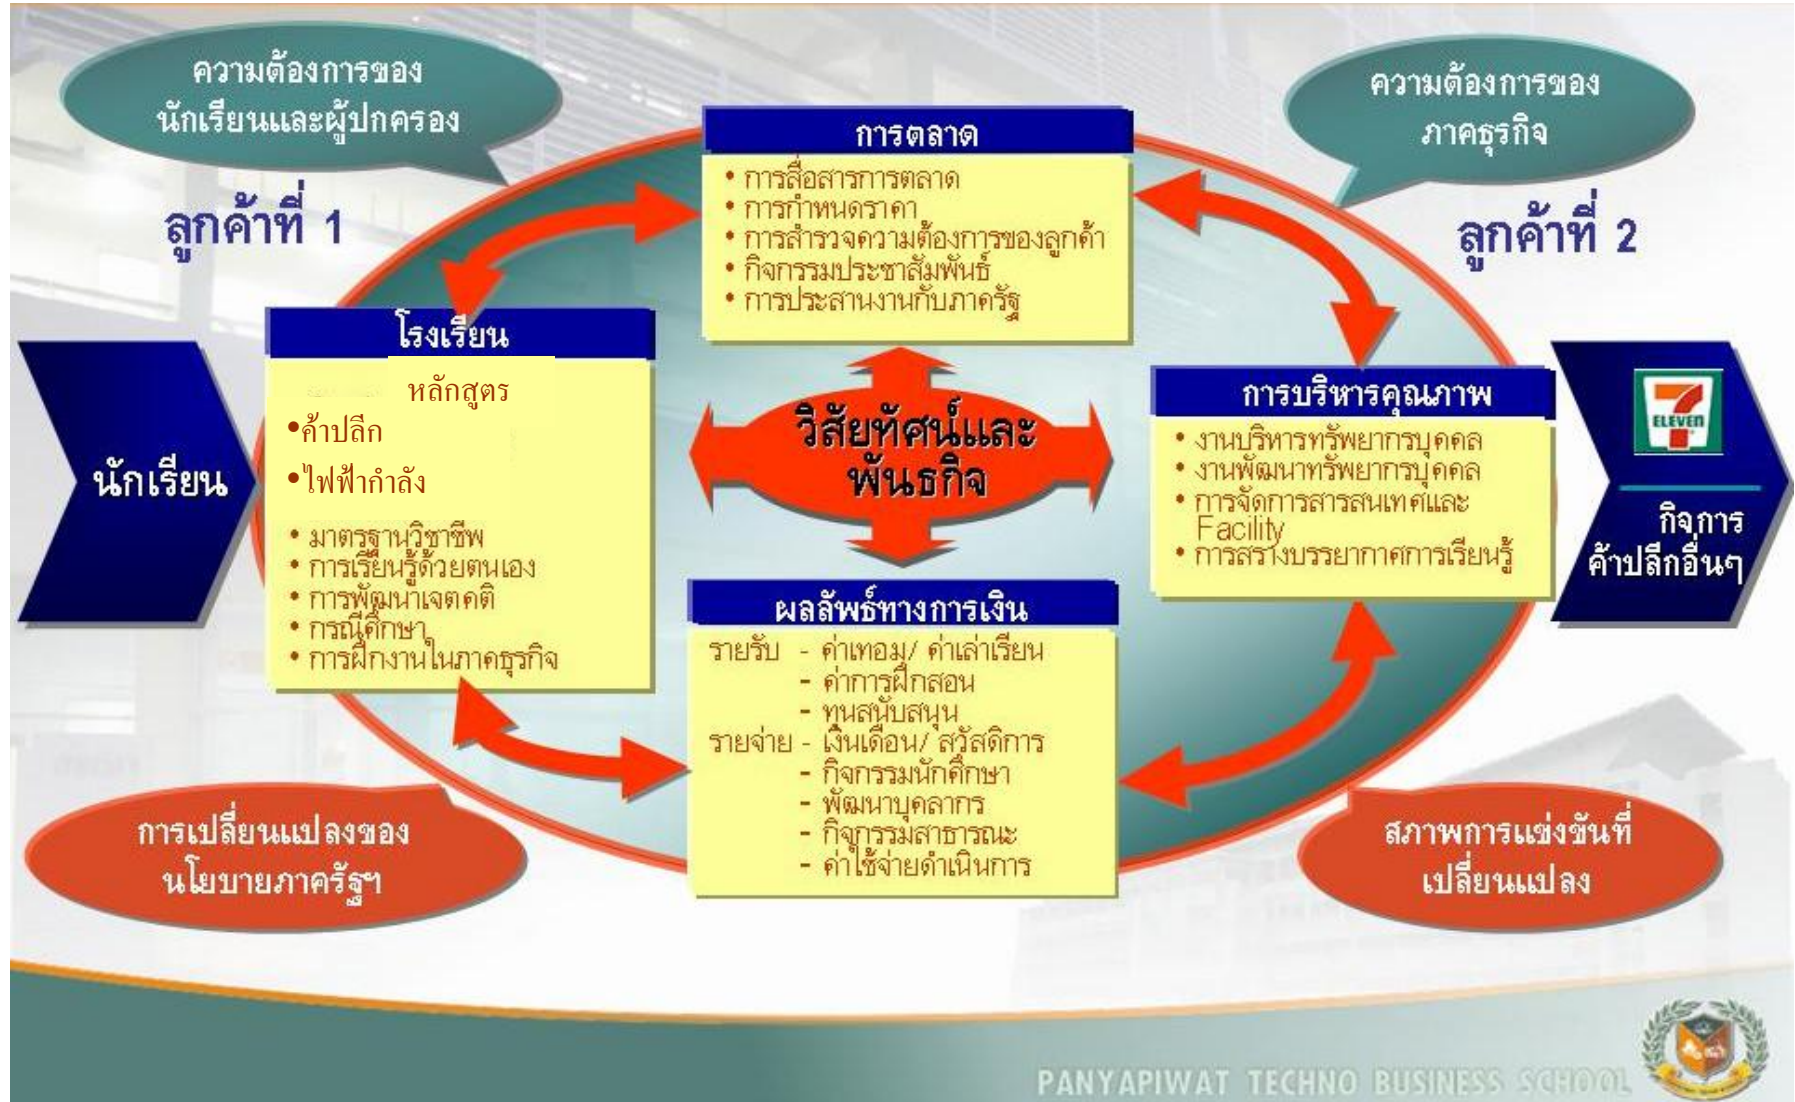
ความต้องการของนักเรียนและผู้ปกครอง

ลูกค้าที่ 1

ความต้องการของภาคธุรกิจ

ลูกค้าที่ 2

การตลาด
• การสื่อสารการตลาด
• การกำหนดราคา
• การสำรวจความต้องการของลูกค้า
• กิจกรรมประชาสัมพันธ์
• การประสานงานกับภาครัฐ

นักเรียน

โรงเรียน
หลักสูตร
•ค้าปลีก
•ไฟฟ้ากำลัง
• มาตรฐานวิชาชีพ
• การเรียนรู้ด้วยตนเอง
• การพัฒนาเจตคติ
• กรณีศึกษา
• การฝึกงานในภาคธุรกิจ

วิสัยทัศน์และพันธกิจ

การบริหารคุณภาพ
• งานบริหารทรัพยากรบุคคล
• งานพัฒนาทรัพยากรบุคคล
• การจัดการสารสนเทศและ Facility
• การสร้างบรรยากาศการเรียนรู้

ELEVEn

กิจการค้าปลีกอื่นๆ

ผลลัพธ์ทางการเงิน
รายรับ - ค่าเทอม/ ค่าเล่าเรียน
- ค่าการฝึกสอน
- ทุนสนับสนุน
รายจ่าย - เงินเดือน/ สวัสดิการ
- กิจกรรมนักศึกษา
- พัฒนาบุคลากร
- กิจกรรมสาธารณะ
- ค่าใช้จ่ายดำเนินการ

การเปลี่ยนแปลงของนโยบายภาครัฐฯ

สภาพการแข่งขันที่เปลี่ยนแปลง

PANYAPIWAT TECHNO BUSINESS SCHOOL